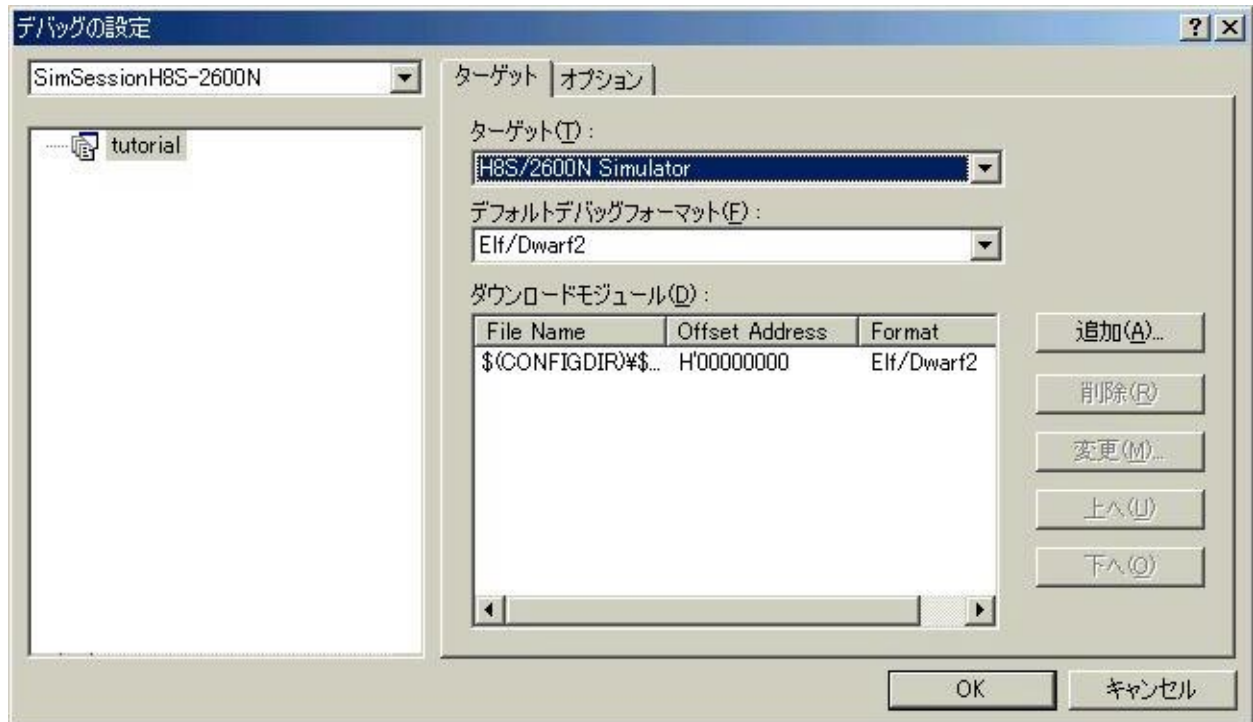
デバッグの設定

?

SimSessionH8S-2600N

tutorial

ターゲット | オプション

ターゲット(T):

H8S/2600N Simulator

デフォルトデバッグフォーマット(F):

Elf/Dwarf2

ダウンロードモジュール(D):

| File Name | Offset Address | Format |
|---|---|---|
| $(CONFIGDIR)¥$... | H'00000000 | Elf/Dwarf2 |

追加(A)...

削除(R)

変更(M)...

上へ(U)

下へ(O)

OK

キャンセル